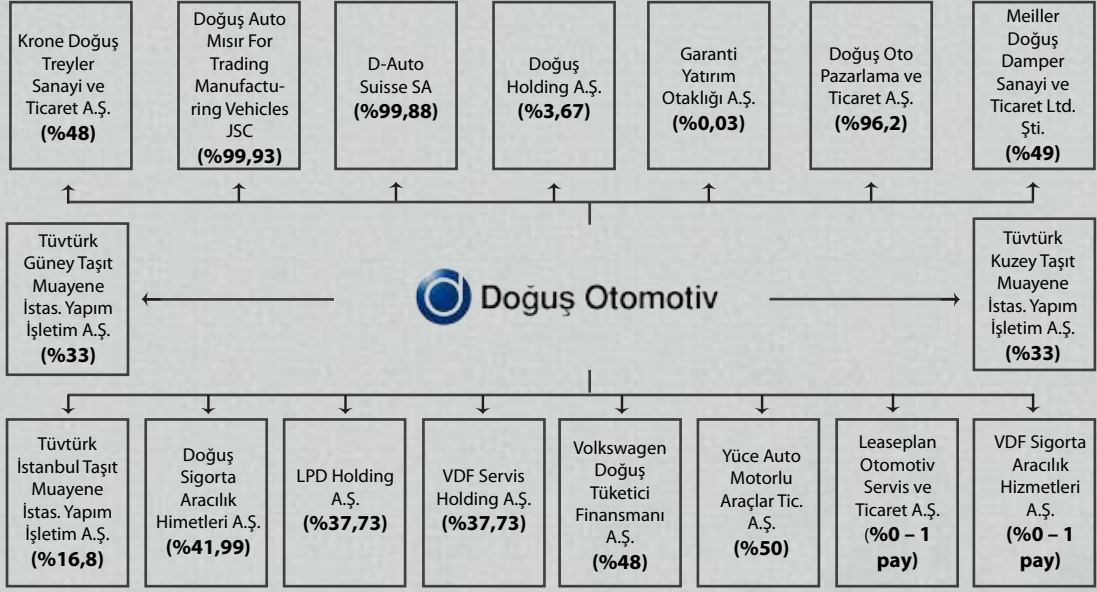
Krone Doğuş Treyler Sanayi ve Ticaret A.Ş. (%48)

Doğuş Auto Mısır For Trading Manufacturing Vehicles JSC (%99,93)

D-Auto Suisse SA (%99,88)

Doğuş Holding A.Ş. (%3,67)

Garanti Yatırım Otaklığı A.Ş. (%0,03)

Doğuş Oto Pazarlama ve Ticaret A.Ş. (%96,2)

Meiller Doğuş Damper Sanayi ve Ticaret Ltd. Şti. (%49)

Tüvtürk Güney Taşıt Muayene İstas. Yapım İşletim A.Ş. (%33)

Doğuş Otomotiv

Tüvtürk Kuzey Taşıt Muayene İstas. Yapım İşletim A.Ş. (%33)

Tüvtürk İstanbul Taşıt Muayene İstas. Yapım İşletim A.Ş. (%16,8)

Doğuş Sigorta Aracılık Himetleri A.Ş. (%41,99)

LPD Holding A.Ş. (%37,73)

VDF Servis Holding A.Ş. (%37,73)

Volkswagen Doğuş Tüketici Finansmanı A.Ş. (%48)

Yüce Auto Motorlu Araçlar Tic. A.Ş. (%50)

Leaseplan Otomotiv Servis ve Ticaret A.Ş. (%0 – 1 pay)

VDF Sigorta Aracılık Hizmetleri A.Ş. (%0 – 1 pay)